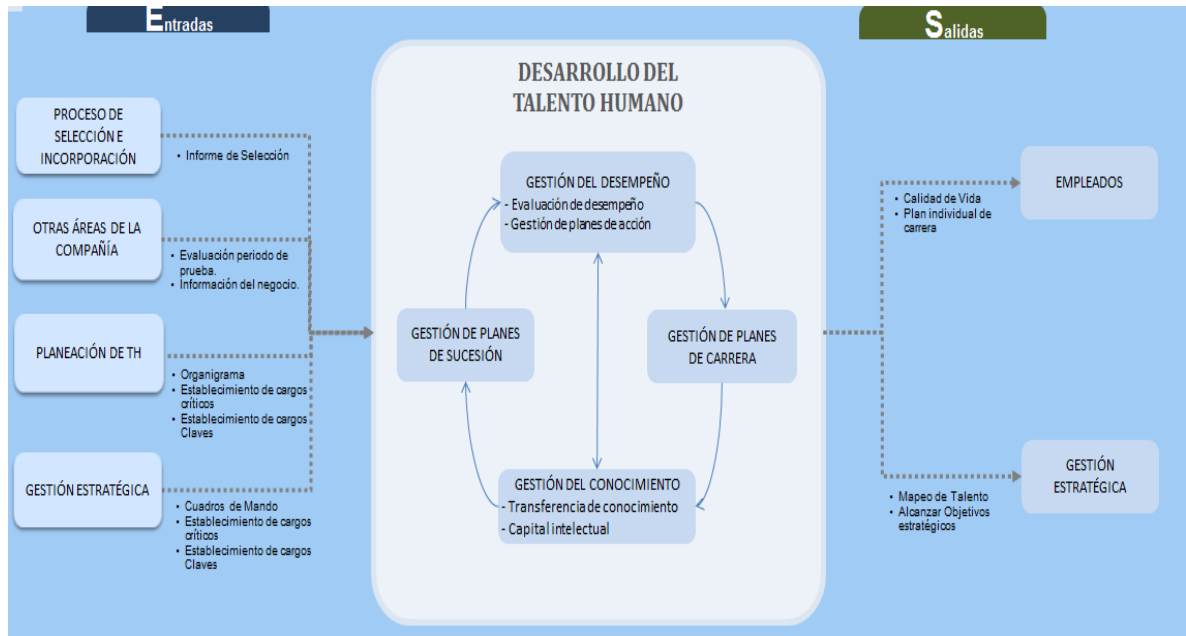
Entradas

Salidas

DESARROLLO DEL TALENTO HUMANO

PROCESO DE SELECCIÓN E INCORPORACIÓN

- Informe de Selección

OTRAS ÁREAS DE LA COMPAÑÍA

- Evaluación periodo de prueba.
- Información del negocio.

PLANEACIÓN DE TH

- Organigrama
- Establecimiento de cargos críticos
- Establecimiento de cargos Claves

GESTIÓN ESTRATÉGICA

- Cuadros de Mando
- Establecimiento de cargos críticos
- Establecimiento de cargos Claves

GESTIÓN DEL DESEMPEÑO
- Evaluación de desempeño
- Gestión de planes de acción

GESTIÓN DE PLANES DE SUCESIÓN

GESTIÓN DE PLANES DE CARRERA

GESTIÓN DEL CONOCIMIENTO
- Transferencia de conocimiento
- Capital intelectual

EMPLEADOS

- Calidad de Vida
- Plan individual de carrera

GESTIÓN ESTRATÉGICA

- Mapeo de Talento
- Alcanzar Objetivos estratégicos